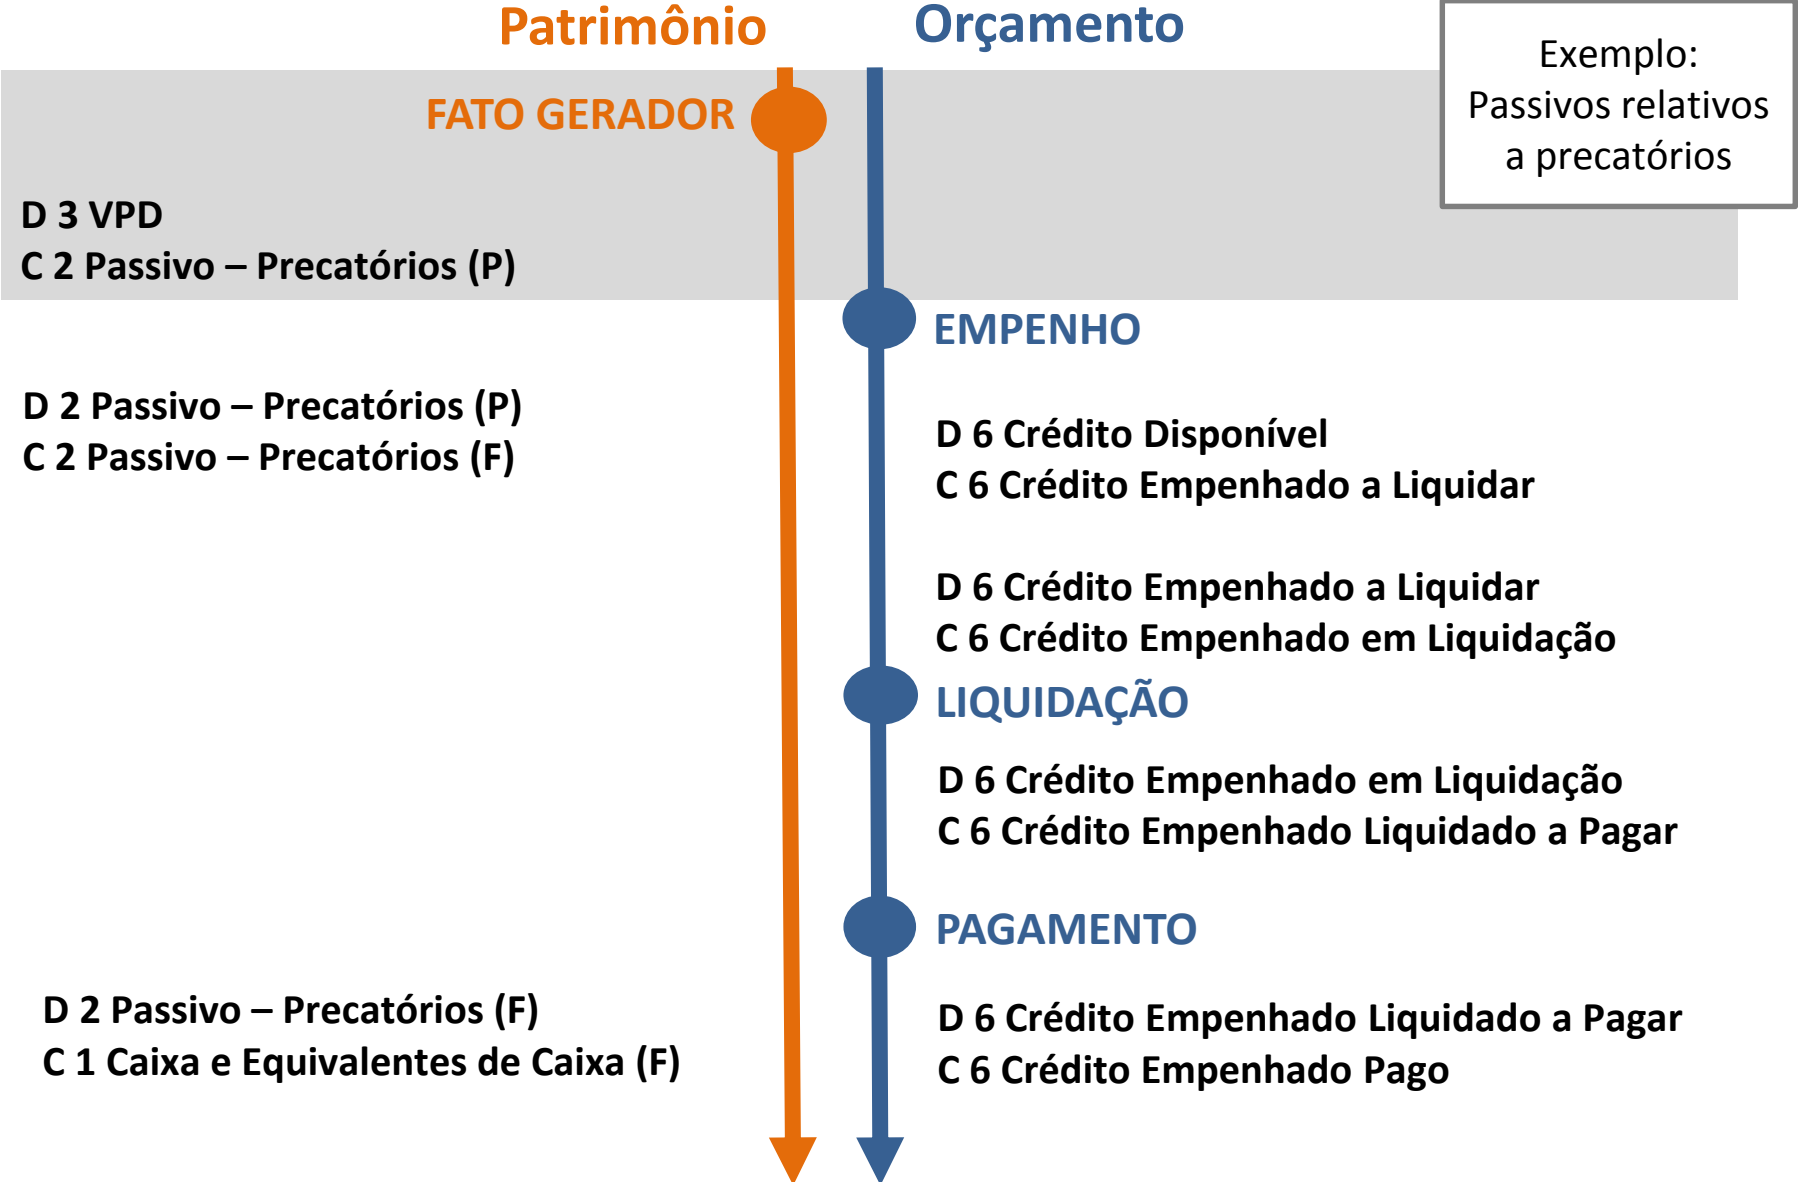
Patrimônio

Orçamento

Exemplo: Passivos relativos a precatórios

FATO GERADOR

D 3 VPD
C 2 Passivo – Precatórios (P)

EMPENHO

D 2 Passivo – Precatórios (P)
C 2 Passivo – Precatórios (F)

D 6 Crédito Disponível
C 6 Crédito Empenhado a Liquidar

D 6 Crédito Empenhado a Liquidar
C 6 Crédito Empenhado em Liquidação

LIQUIDAÇÃO

D 6 Crédito Empenhado em Liquidação
C 6 Crédito Empenhado Liquidado a Pagar

PAGAMENTO

D 2 Passivo – Precatórios (F)
C 1 Caixa e Equivalentes de Caixa (F)

D 6 Crédito Empenhado Liquidado a Pagar
C 6 Crédito Empenhado Pago